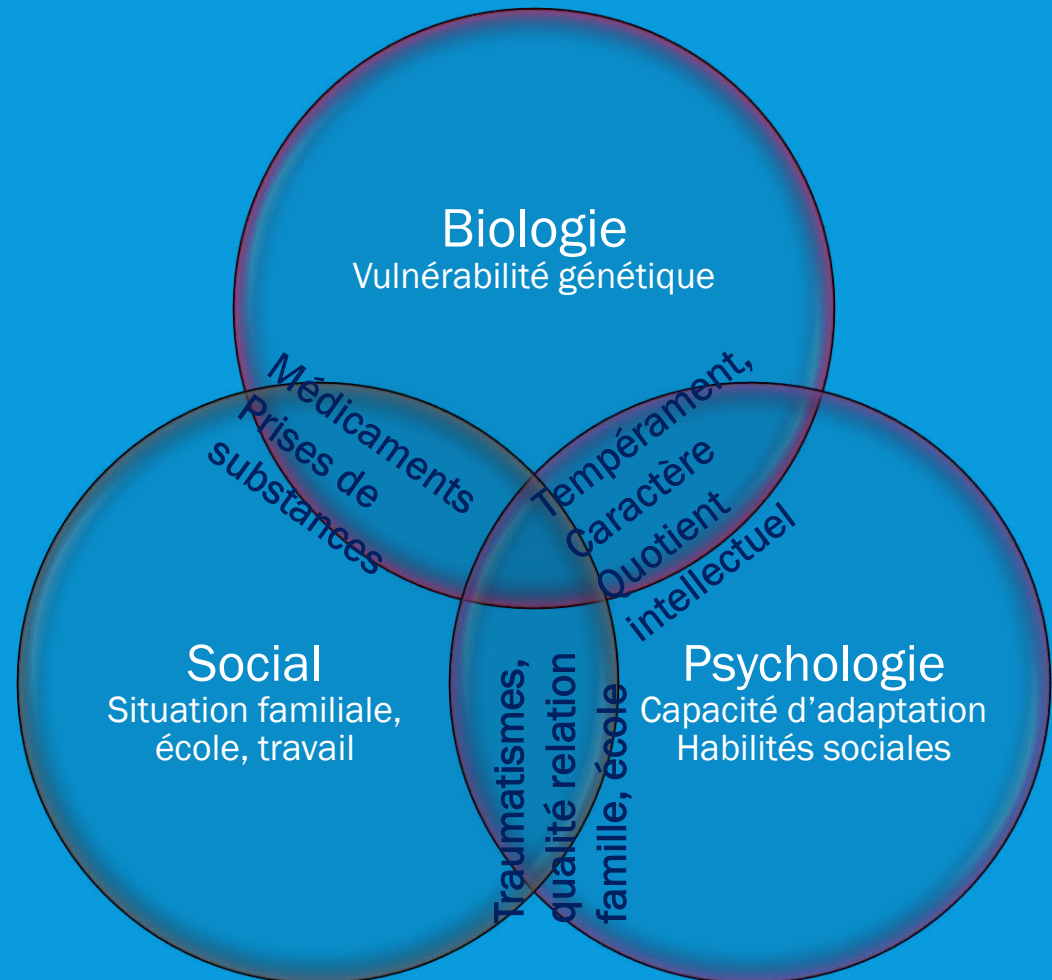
Biologie
Vulnérabilité génétique

Médicaments
Prises de
substances

Tempérament,
Caractère
Quotient
intellectuel

Social
Situation familiale,
école, travail

Traumatismes,
qualité relation
famille, école

Psychologie
Capacité d'adaptation
Habilités sociales